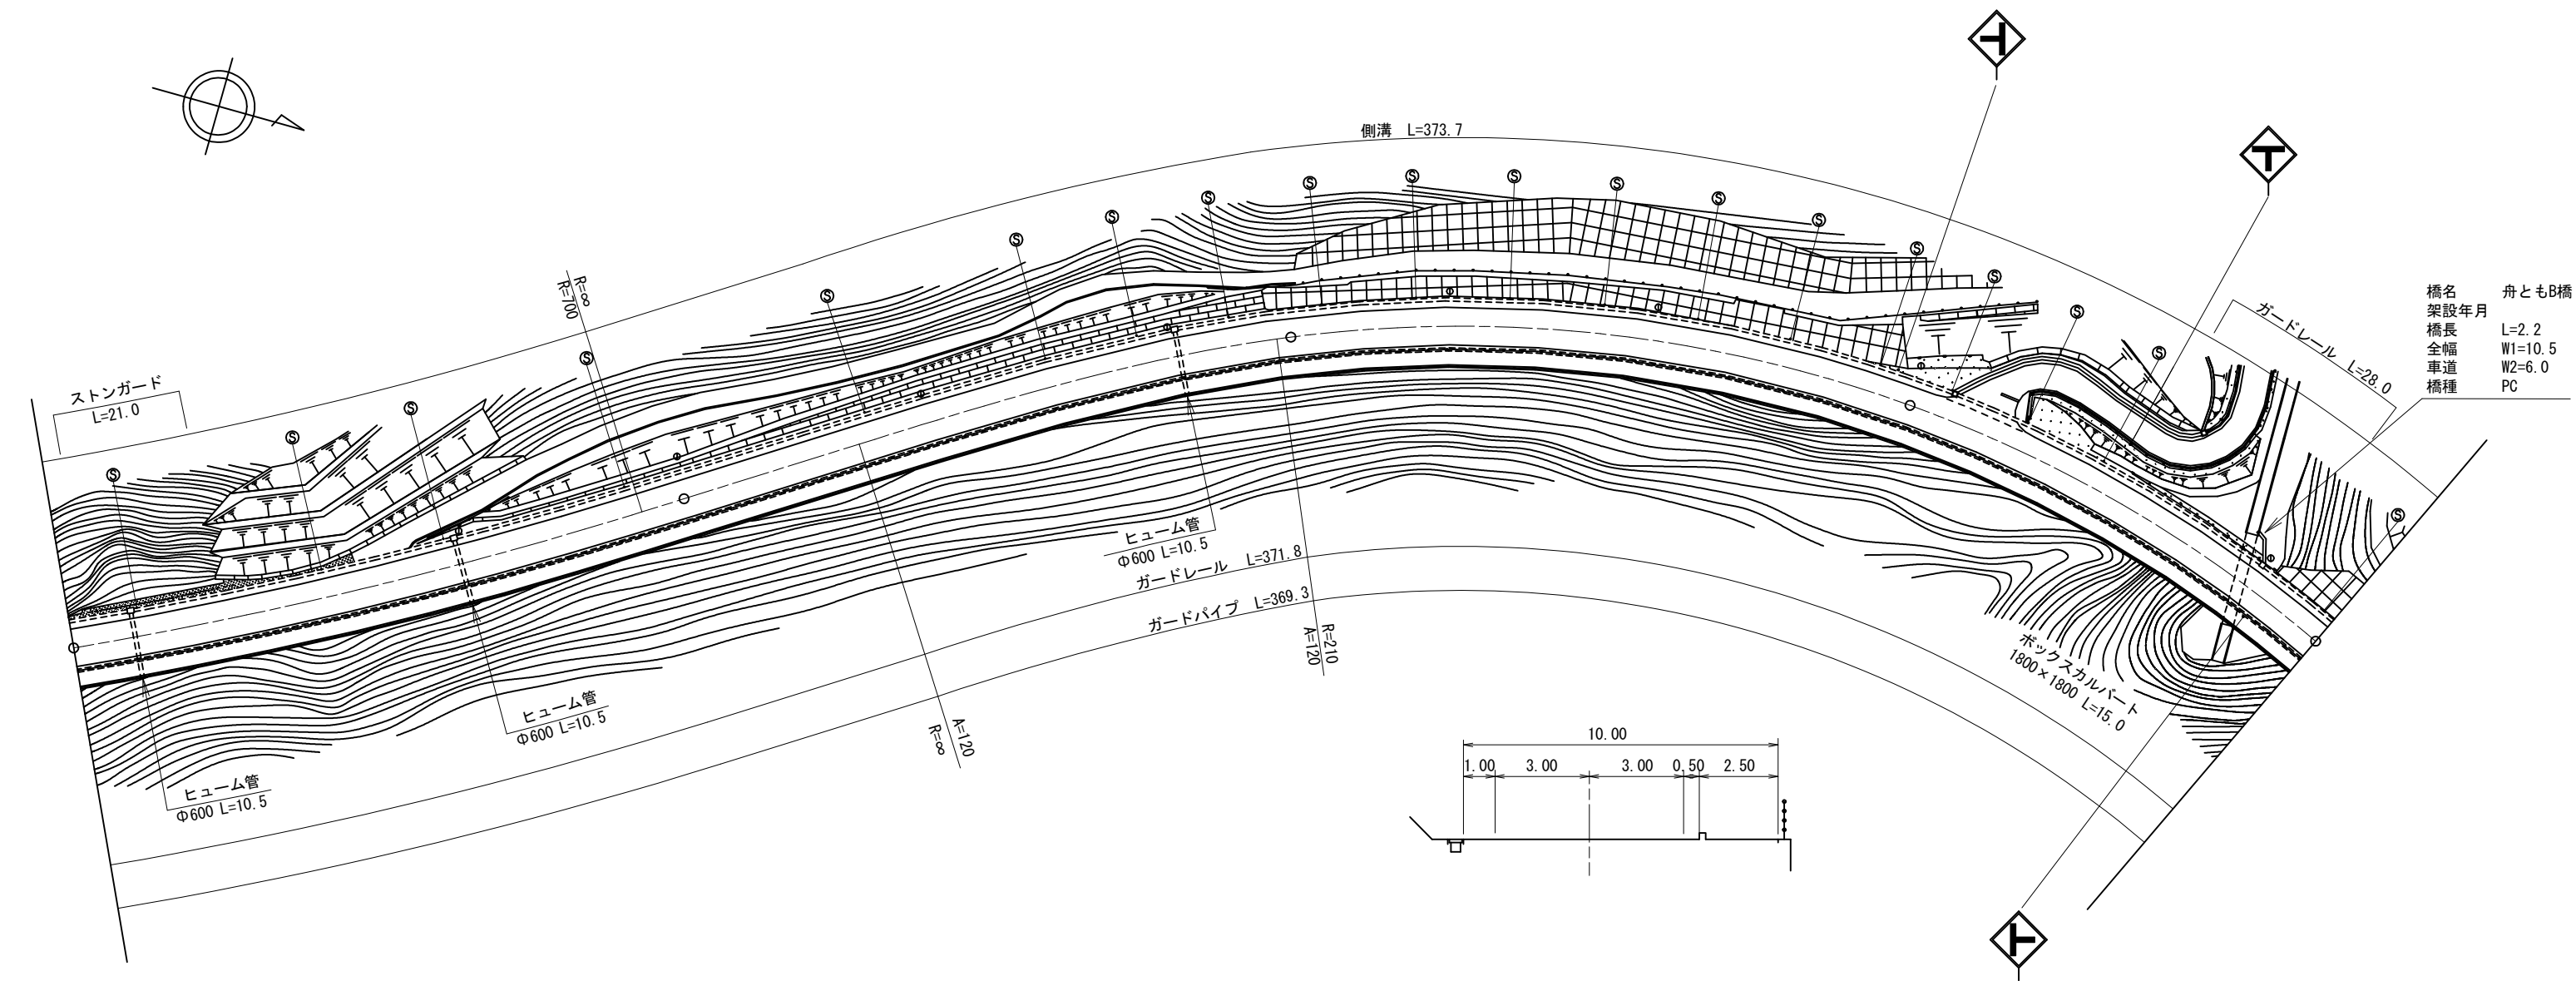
側溝 L=373.7

ストンガード
L=21.0

R=∞
R=700

ガードレール L=28.0

| 橋名 | 舟ともB橋 |
|---|---|
| 架設年月 | |
| 橋長 | L=2.2 |
| 全幅 | W1=10.5 |
| 車道 | W2=6.0 |
| 橋種 | PC |

ヒューム管
Φ600 L=10.5

ガードレール L=371.8

ガードパイプ L=369.3

R=210
A=120

ボックスカルバート
1800×1800 L=15.0

ヒューム管
Φ600 L=10.5

A=120
R=∞

ヒューム管
Φ600 L=10.5

10.00
1.00 3.00 3.00 0.50 2.50